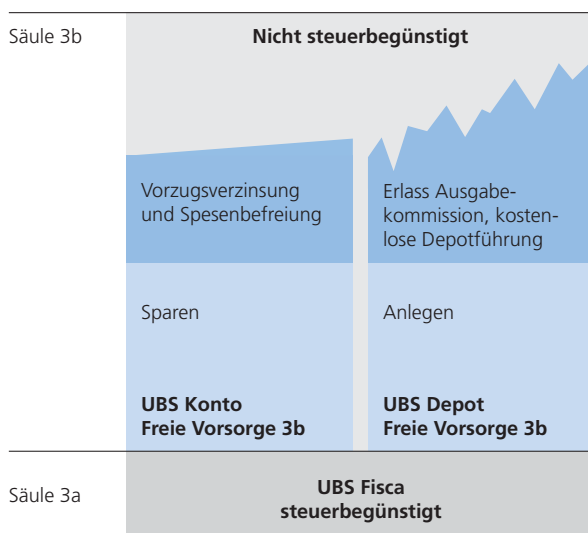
Säule 3b

Nicht steuerbegünstigt

Vorzugsverzinsung und Spesenbefreiung

Sparen

**UBS Konto Freie Vorsorge 3b**

Erlass Ausgabekommission, kostenlose Depotführung

Anlegen

**UBS Depot Freie Vorsorge 3b**

Säule 3a

**UBS Fisca steuerbegünstigt**